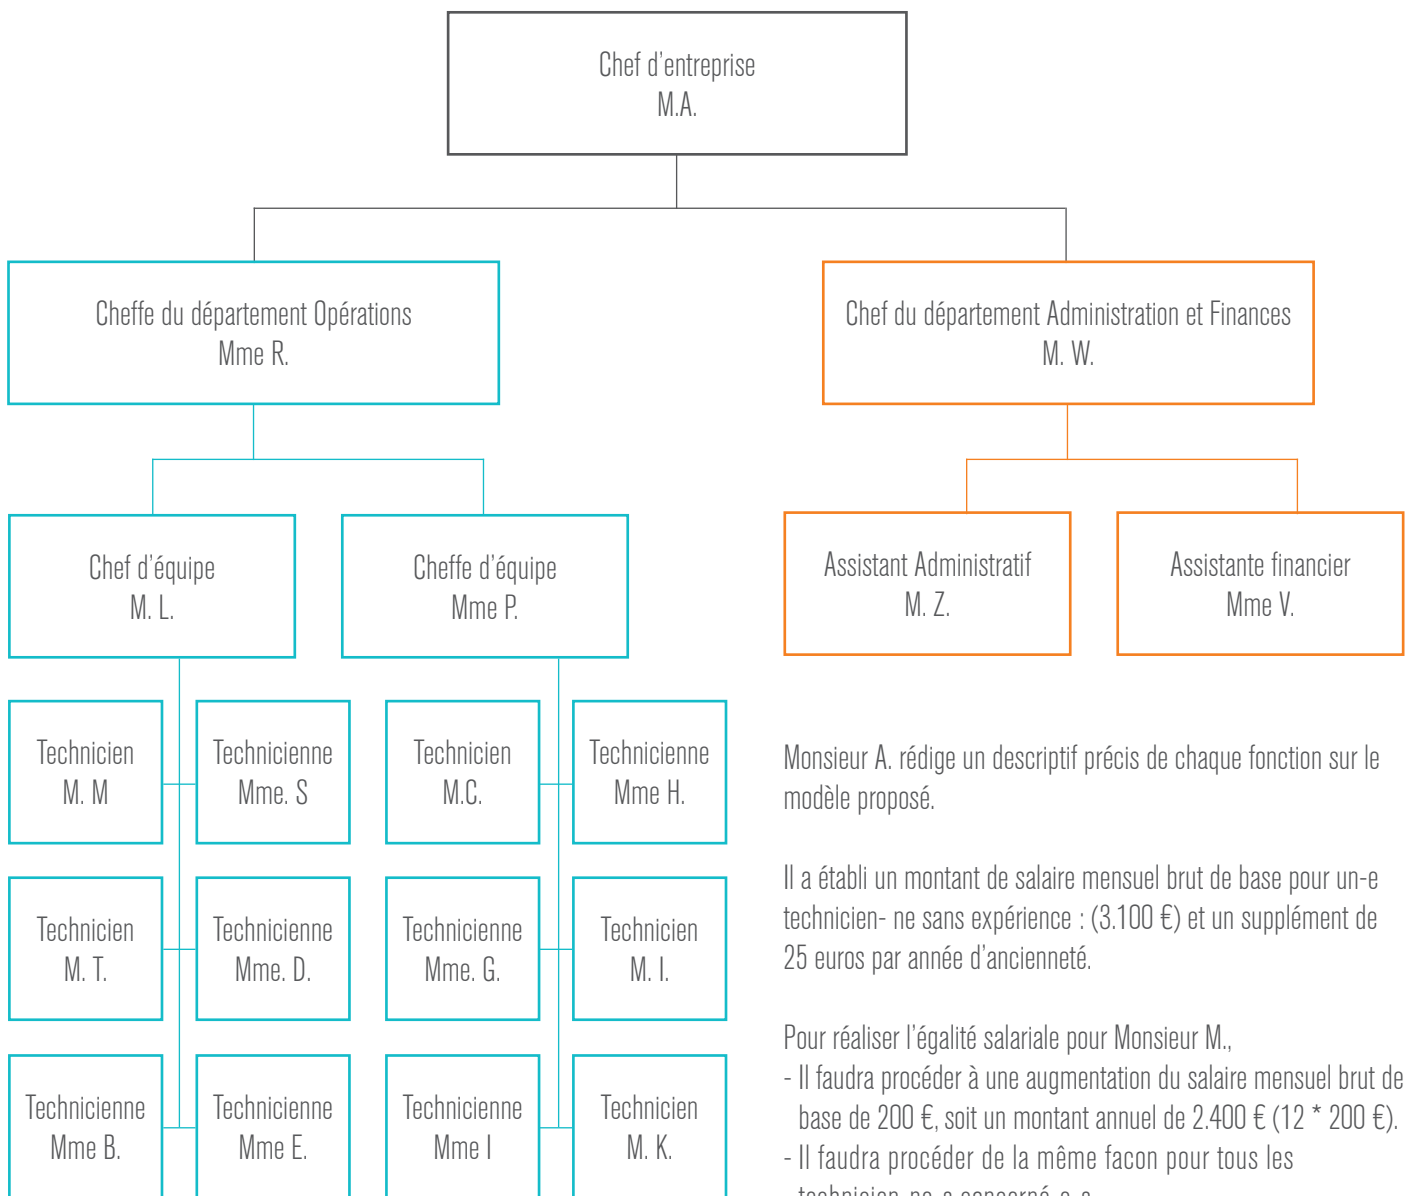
Chef d'entreprise
M.A.

Cheffe du département Opérations
Mme R.

Chef du département Administration et Finances
M. W.

Chef d'équipe
M. L.

Cheffe d'équipe
Mme P.

Assistant Administratif
M. Z.

Assistante financier
Mme V.

Technicien
M. M

Technicienne
Mme. S

Technicien
M.C.

Technicienne
Mme H.

Technicien
M. T.

Technicienne
Mme. D.

Technicienne
Mme. G.

Technicien
M. I.

Technicienne
Mme B.

Technicienne
Mme E.

Technicienne
Mme I

Technicien
M. K.

Monsieur A. rédige un descriptif précis de chaque fonction sur le modèle proposé.

Il a établi un montant de salaire mensuel brut de base pour un-e technicien- ne sans expérience : (3.100 €) et un supplément de 25 euros par année d'ancienneté.

Pour réaliser l'égalité salariale pour Monsieur M.,
- Il faudra procéder à une augmentation du salaire mensuel brut de base de 200 €, soit un montant annuel de 2.400 € (12 * 200 €).
- Il faudra procéder de la même facon pour tous les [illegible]